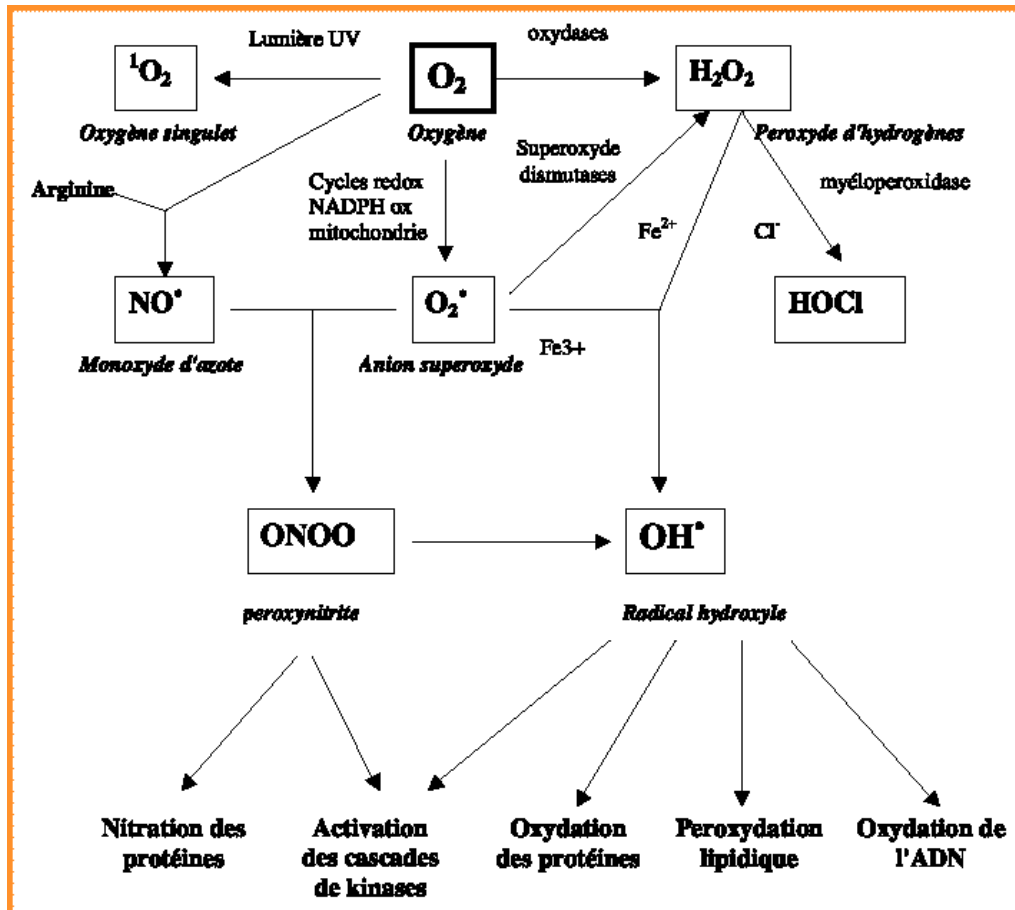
Lumière UV

$^1O_2$

Oxygène singulet

$O_2$

Oxygène

oxydases

$H_2O_2$

Peroxyde d'hydrogènes

Superoxyde dismutases

myéloperoxidase

Arginine

Cycles redox NADPH ox mitochondrie

$Fe^{2+}$

$Cl^-$

$NO^{\bullet}$

Monoxyde d'azote

$O_2^{\bullet}$

Anion superoxyde

Fe3+

HOCl

ONOO

peroxynitrite

$OH^{\bullet}$

Radical hydroxyle

Nitration des protéines

Activation des cascades de kinases

Oxydation des protéines

Peroxydation lipidique

Oxydation de l'ADN